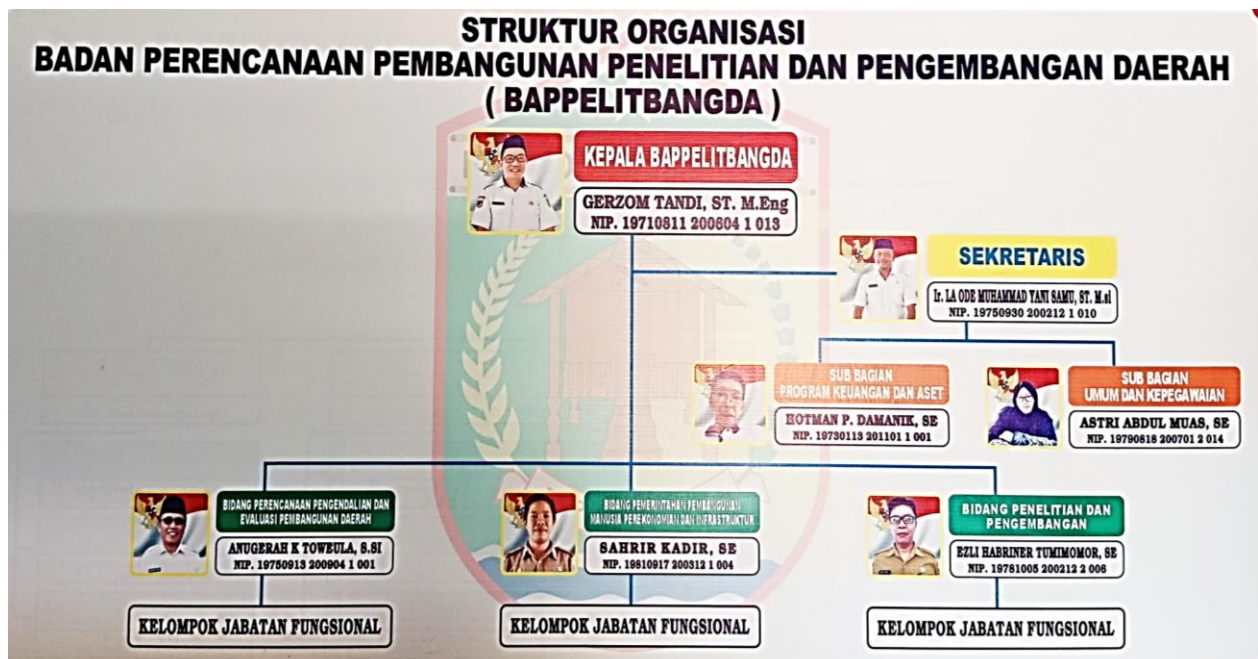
STRUKTUR ORGANISASI
BADAN PERENCANAAN PEMBANGUNAN PENELITIAN DAN PENGEMBANGAN DAERAH
( BAPPELITBANGDA )

KEPALA BAPPELITBANGDA
GERZOM TANDI, ST. M.Eng
NIP. 19710811 200604 1 013

SEKRETARIS
Ir. LA ODE MUHAMMAD YANI SAMU, ST. M.si
NIP. 19750930 200212 1 010

SUB BAGIAN PROGRAM KEUANGAN DAN ASET
HOTMAN P. DAMANIK, SE
NIP. 19730113 201101 1 001

SUB BAGIAN UMUM DAN KEPEGAWAIAN
ASTRI ABDUL MUAS, SE
NIP. 19790818 200701 2 014

BIDANG PERENCANAAN PENGENDALIAN DAN EVALUASI PEMBANGUNAN DAERAH
ANUGERAH K TOWEULA, S.SI
NIP. 19750913 200904 1 001

BIDANG PEMERINTAHAN PEMBANGUNAN MANUSIA PEREKONOMIAN DAN INFRASTRUKTUR
SAHRIR KADIR, SE
NIP. 19810917 200312 1 004

BIDANG PENELITIAN DAN PENGEMBANGAN
EZLI HABRINER TUMIMOMOR, SE
NIP. 19781005 200212 2 006

KELOMPOK JABATAN FUNGSIONAL

KELOMPOK JABATAN FUNGSIONAL

KELOMPOK JABATAN FUNGSIONAL